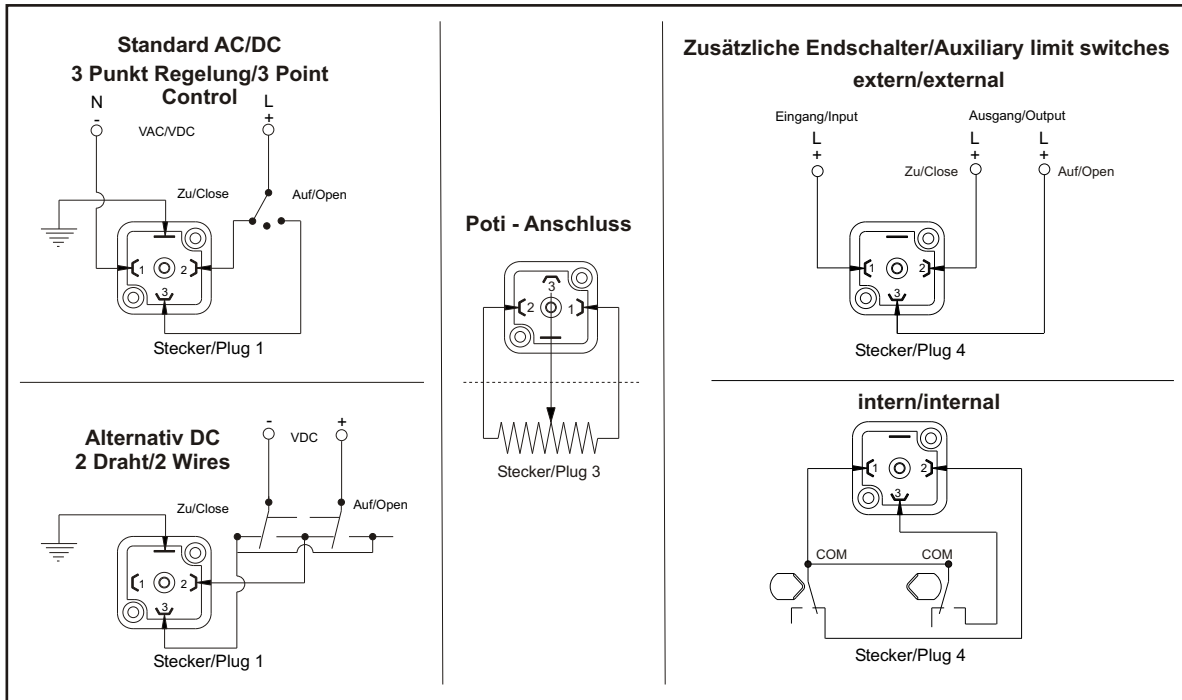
Standard AC/DC
3 Punkt Regelung/3 Point Control

N
-
L
+
VAC/VDC
Zu/Close
Auf/Open
1
2
3
Stecker/Plug 1

Alternativ DC
2 Draht/2 Wires

-
VDC
+
Zu/Close
Auf/Open
1
2
3
Stecker/Plug 1

Poti - Anschluss

3
2
1
Stecker/Plug 3

Zusätzliche Endschalter/Auxiliary limit switches
extern/external

Eingang/Input
L
+
Ausgang/Output
L
+
L
+
Zu/Close
Auf/Open
1
2
3
Stecker/Plug 4

intern/internal

1
2
3
COM
COM
Stecker/Plug 4